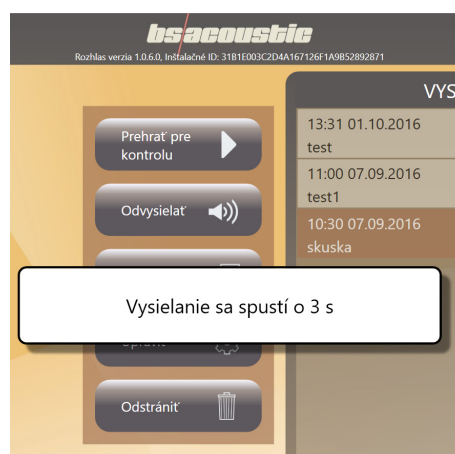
bsacoustic
Rozhlas verzia 1.0.6.0, Inštalačné ID: 31B1E003C2D4A167126F1A9B5892871

VYS

Prehrať pre kontrolu

Odvysielať

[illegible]

Odstrániť

13:31 01.10.2016
test

11:00 07.09.2016
test1

10:30 07.09.2016
skuska

Vysielanie sa spustí o 3 s